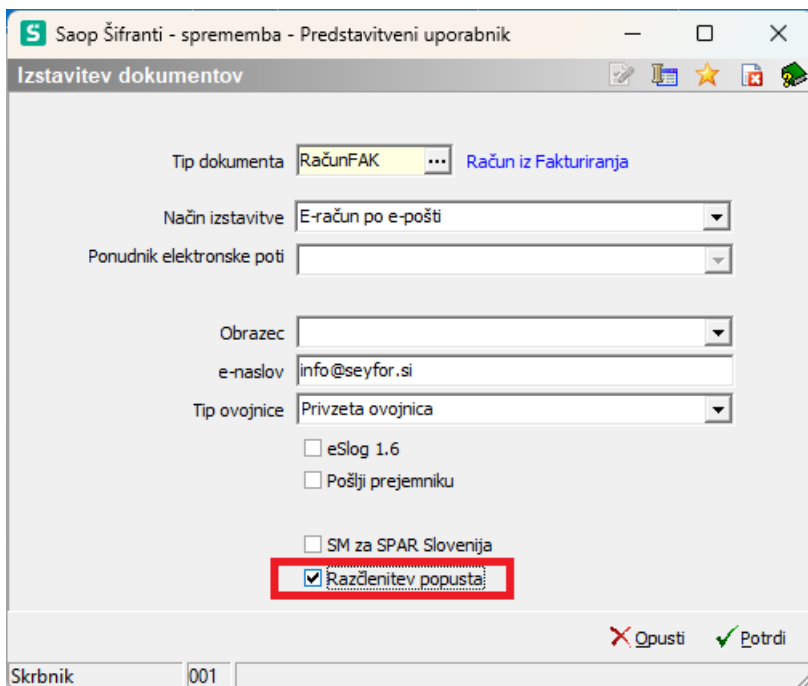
S Saop Šifranti - sprememba - Predstavitveni uporabnik

Izstavitev dokumentov

Tip dokumenta RačunFAK ... Račun iz Fakturiranja

Način izstavitve E-račun po e-pošti

Ponudnik elektronske poti

Obrazec

e-naslov info@seyfor.si

Tip ovojnice Privzeta ovojnica

eSlog 1.6

Pošlji prejemniku

SM za SPAR Slovenija

Razčlenitev popusta

Opusti Potrdi

Skrbnik 001